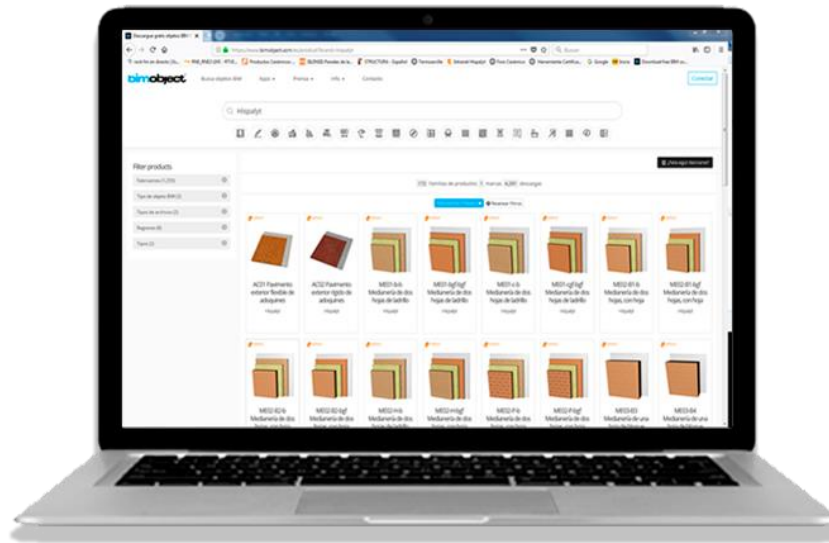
Descargar gratis objetos BIM

bimobject. Buscar objetos BIM Tipo Premisa Info Contacto

Hispalyt

Filter products

Fabricantes

Tipo de objeto BIM

Tipos de archivos

Regiones

Tipos

Restablecer filtros

ACO1 Pavimento exterior flexible de adoquines
Hispalyt

ACO2 Pavimento exterior rígido de adoquines
Hispalyt

MED1.b Medianería de dos hojas de ladrillo
Hispalyt

MED1.bgf Medianería de dos hojas de ladrillo
Hispalyt

MED1.c Medianería de dos hojas de ladrillo
Hispalyt

MED1.cgf Medianería de dos hojas de ladrillo
Hispalyt

MED2.B1.b Medianería de dos hojas, con hoja
Hispalyt

MED2.B1.bgf Medianería de dos hojas, con hoja
Hispalyt

MED2.B2.b Medianería de dos

MED2.B2.bgf Medianería de dos

MED2.Hb Medianería de dos

MED2.Hbgf Medianería de dos

MED2.P.b Medianería de dos

MED2.P.bgf Medianería de dos

MED3.B3 Medianería de una

MED3.B4 Medianería de una